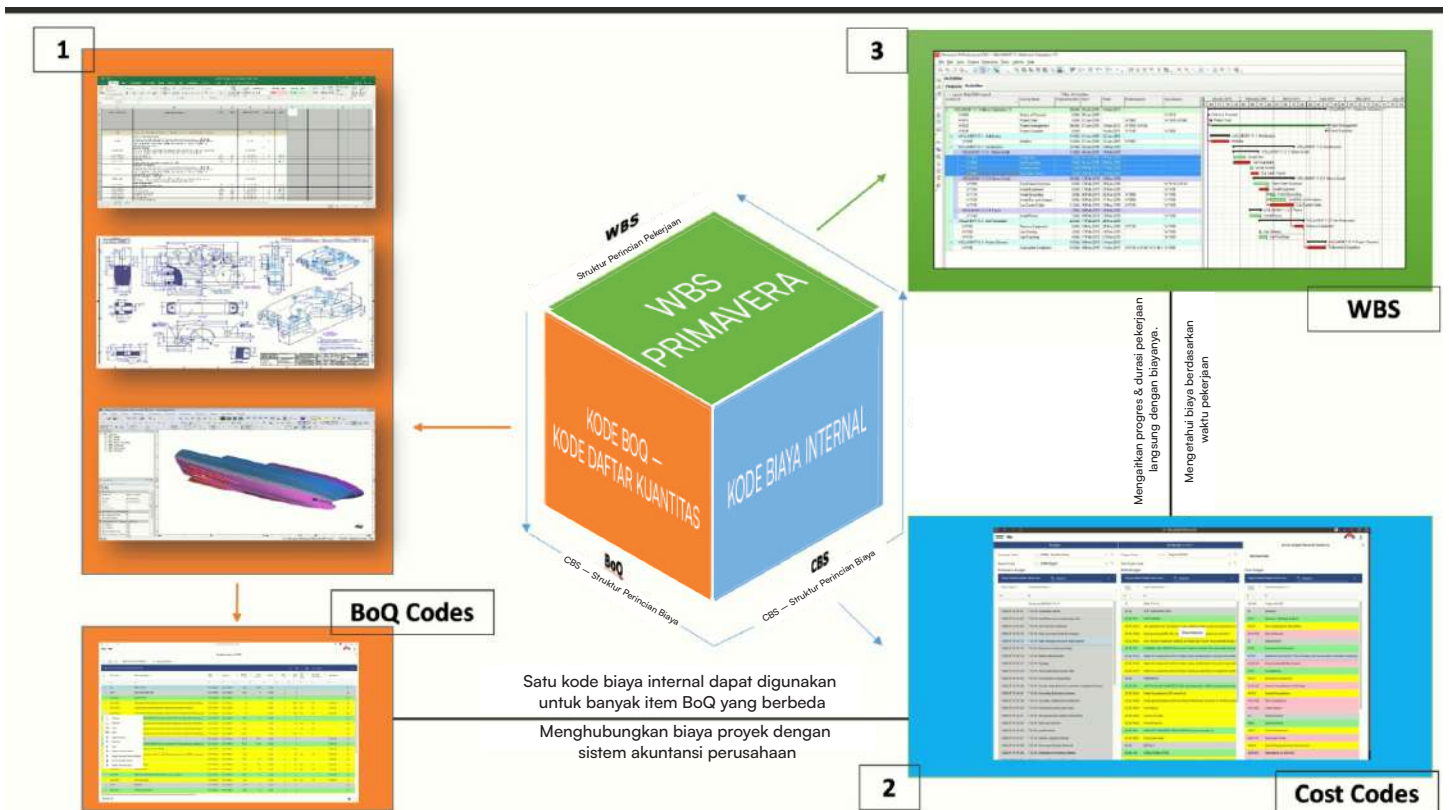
1

3

WBS
Struktur Perincian Pekerjaan

WBS PRIMAVERA

KODE BOQ — KODE DAFTAR KUANTITAS

KODE BIAYA INTERNAL

BoQ
CBS — Struktur Perincian Biaya

CBS
CBS — Struktur Perincian Biaya

WBS

Mengaitkan progres & durasi pekerjaan langsung dengan biayanya.

Mengetahui biaya berdasarkan waktu pekerjaan

BoQ Codes

Satu kode biaya internal dapat digunakan untuk banyak item BoQ yang berbeda

Menghubungkan biaya proyek dengan sistem akuntansi perusahaan

2

Cost Codes